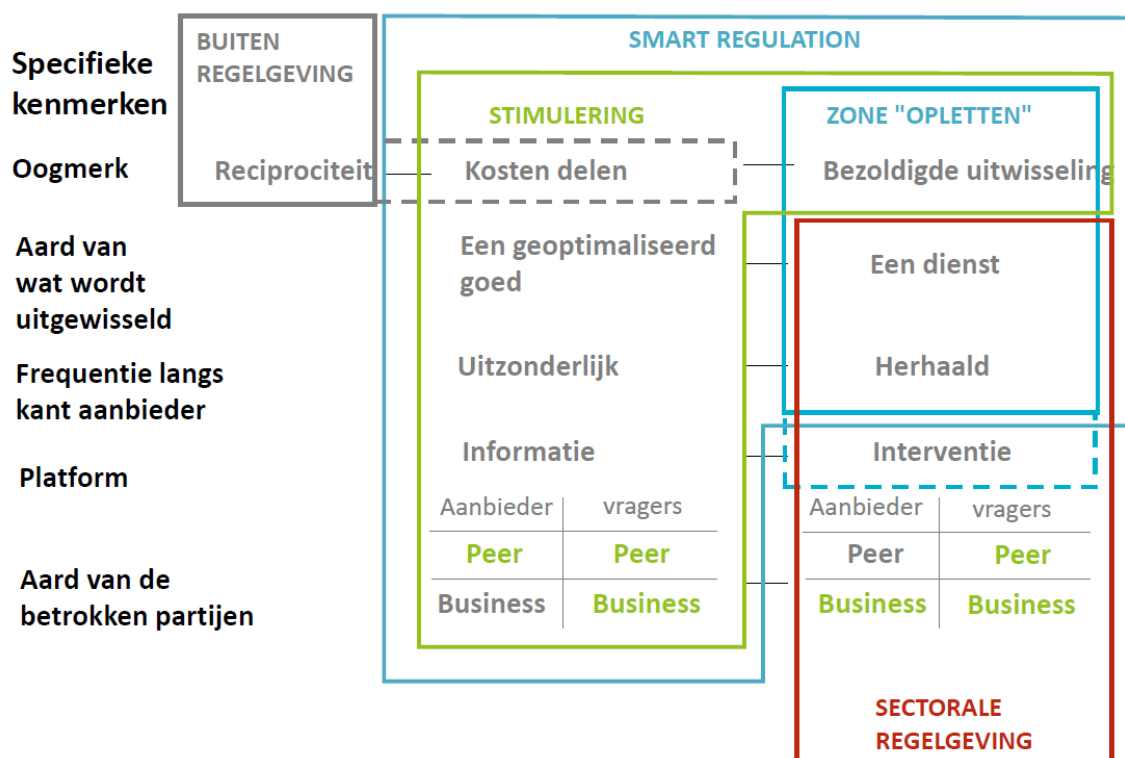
Specifieke kenmerken

BUITEN REGELGEVING

SMART REGULATION

STIMULERING

ZONE "OPLETTEN"

Oogmerk

Reciprociteit

Kosten delen

Bezoldigde uitwisseling

Aard van wat wordt uitgewisseld

Een geoptimaliseerd goed

Een dienst

Frequentie langs kant aanbieder

Uitzonderlijk

Herhaald

Platform

Informatie

Interventie

Aard van de betrokken partijen

| Aanbieder | vragers |
|---|---|
| Peer | Peer |
| Business | Business |

| Aanbieder | vragers |
|---|---|
| Peer | Peer |
| Business | Business |

SECTORALE REGELGEVING